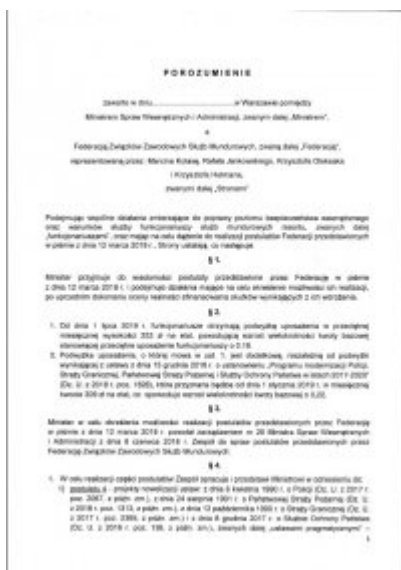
POROZUMIENIE

zawarte w dniu ............................ w Warszawie pomiędzy

Ministrem Spraw Wewnętrznych i Administracji, zwanym dalej „Ministrem",

a

Federacją Związków Zawodowych Służb Mundurowych, zwaną dalej „Federacją", reprezentowaną przez: Marcina Kolasę, Rafała Jankowskiego, Krzysztofa Olekseka i Krzysztofa Hetmana,

zwanymi dalej „Stronami"

Podejmując wspólne działania zmierzające do poprawy poziomu bezpieczeństwa wewnętrznego oraz warunków służby funkcjonariuszy służb mundurowych resortu, zwanych dalej „funkcjonariuszami", oraz mając na celu dążenie do realizacji postulatów Federacji przedstawionych w piśmie z dnia 12 marca 2019 r., Strony ustalają, co następuje:

§ 1.

Minister przyjmuje do wiadomości postulaty przedstawione przez Federację w piśmie z dnia 12 marca 2019 r. i podejmuje działania mające na celu określenie możliwości ich realizacji, po uprzednim dokonaniu oceny realności sfinansowania skutków wynikających z ich wdrożenia.

§ 2.

1. Od dnia 1 lipca 2019 r. funkcjonariusze otrzymają podwyżkę uposażenia w przeciętnej miesięcznej wysokości 333 zł na etat, powiększoną wzrost wielokrotności kwoty bazowej stanowiącej przeciętne uposażenie funkcjonariuszy o 0,15.
2. Podwyżka uposażenia, o której mowa w ust. 1, jest dodatkową, niezależną od podwyżki wynikającej z ustawy z dnia 15 grudnia 2016 r. o ustanowieniu „Programu modernizacji Policji, Straży Granicznej, Państwowej Straży Pożarnej i Służby Ochrony Państwa w latach 2017-2020" (Dz. U. z 2018 r. poz. 1926), która przyznana będzie od dnia 1 stycznia 2019 r. w miesięcznej kwocie 309 zł na etat, co odpowiada wzrost wielokrotności kwoty bazowej o 0,22.

§ 3.

Minister w celu określenia możliwości realizacji postulatów przedstawionych przez Federację w piśmie z dnia 12 marca 2019 r. powołał zarządzeniem nr 26 Ministra Spraw Wewnętrznych i Administracji z dnia 6 czerwca 2019 r. Zespół do spraw postulatów przedstawionych przez Federację Związków Zawodowych Służb Mundurowych.

§ 4.

1. W celu realizacji części postulatów Zespół opracuje i przedstawi Ministrowi w odniesieniu do:
1) postulatu 4 - projekty nowelizacji ustaw: z dnia 6 kwietnia 1990 r. o Policji (Dz. U. z 2017 r. poz. 2067, z późn. zm.), z dnia 24 sierpnia 1991 r. o Państwowej Straży Pożarnej (Dz. U. z 2018 r. poz. 1313, z późn. zm.), z dnia 12 października 1990 r. o Straży Granicznej (Dz. U. z 2017 r. poz. 2365, z późn. zm.) i z dnia 8 grudnia 2017 r. o Służbie Ochrony Państwa (Dz. U. z 2018 r. poz. 138, z późn. zm.), zwanych dalej „ustawami pragmatycznymi" -

1